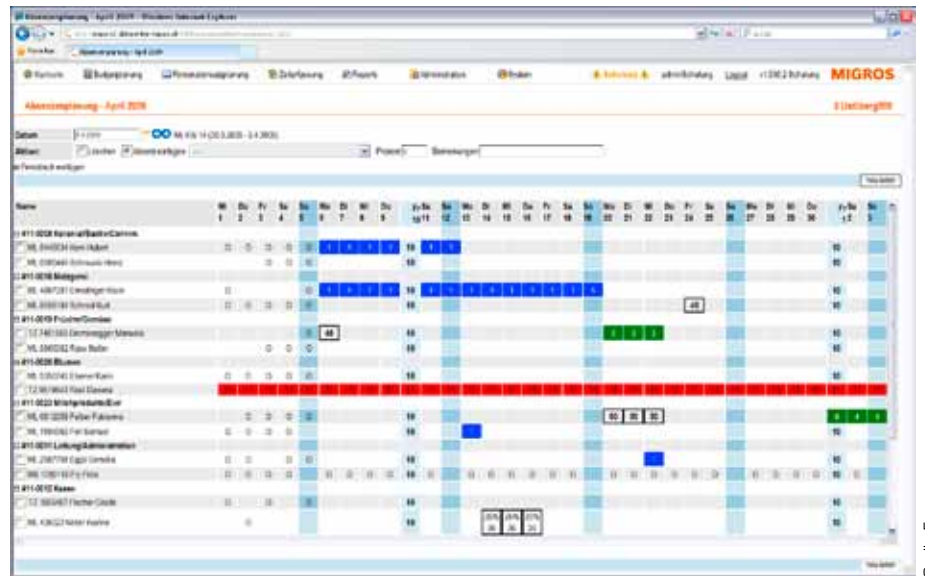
Absenzenplanung - April 2009 - Windows Internet Explorer

Favoriten | Absenzenplanung - April 2009

Startseite | Budgetplanung | Personaleinsatzplanung | Zeiterfassung | Reports | Administration | Drucken | Schweiz | Logout | MIGROS

Absenzenplanung - April 2009

Datum
Aktion: Löschen | Absenz einfügen | Prozent | Bemerkungen

Name

Mi 1 | Do 2 | Fr 3 | Sa 4 | So 5 | Mo 6 | Di 7 | Mi 8 | Do 9 | Fr 10 | Sa 11 | So 12 | Mo 13 | Di 14 | Mi 15 | Do 16 | Fr 17 | Sa 18 | So 19 | Mo 20 | Di 21 | Mi 22 | Do 23 | Fr 24 | Sa 25 | So 26 | Mo 27 | Di 28 | Mi 29 | Do 30 | Fr 1 | Sa 2 | So 3

#11-0008 Kasse/Bistro/Cafeteria
#11-0010 Molkerei
#11-0010 Früchte/Gemüse
#11-0020 Blumen
#11-0022 Milchprodukte/Eier
#11-0031 Leitung/Administration
#11-0032 Kasse

48
48
50 | 50 | 50